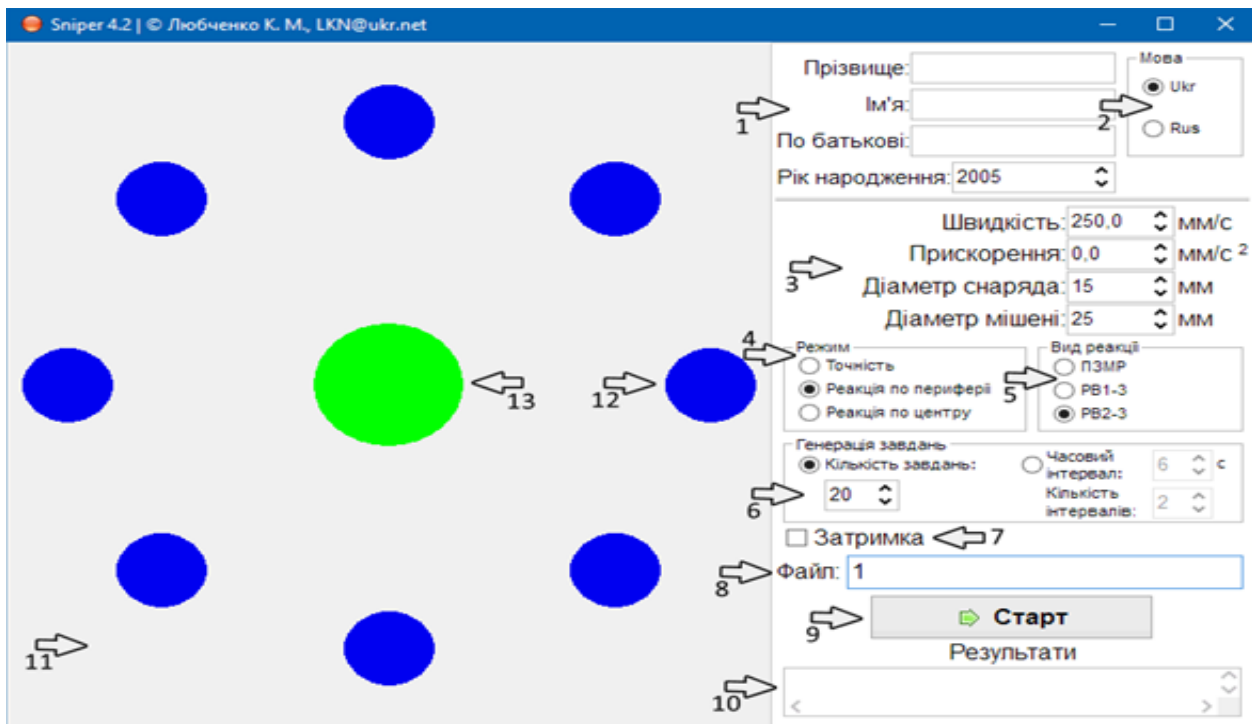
Sniper 4.2 | © Любченко К. М., LKN@ukr.net

Прізвище:
Ім'я:
По батькові:
Рік народження: 2005

Мова
Ukr
Rus

1
2

Швидкість: 250,0 мм/с
Прискорення: 0,0 мм/с $^2$
Діаметр снаряда: 15 мм
Діаметр мішені: 25 мм

3

Режим
Точність
Реакція по периферії
Реакція по центру

4

Вид реакції
ПЗМР
РВ1-3
РВ2-3

5

13
12

Генерація завдань
Кількість завдань:
20
Часовий інтервал: 6 с
Кількість інтервалів: 2

6

Затримка
7

Файл: 1
8

Старт
9

Результати
10

11